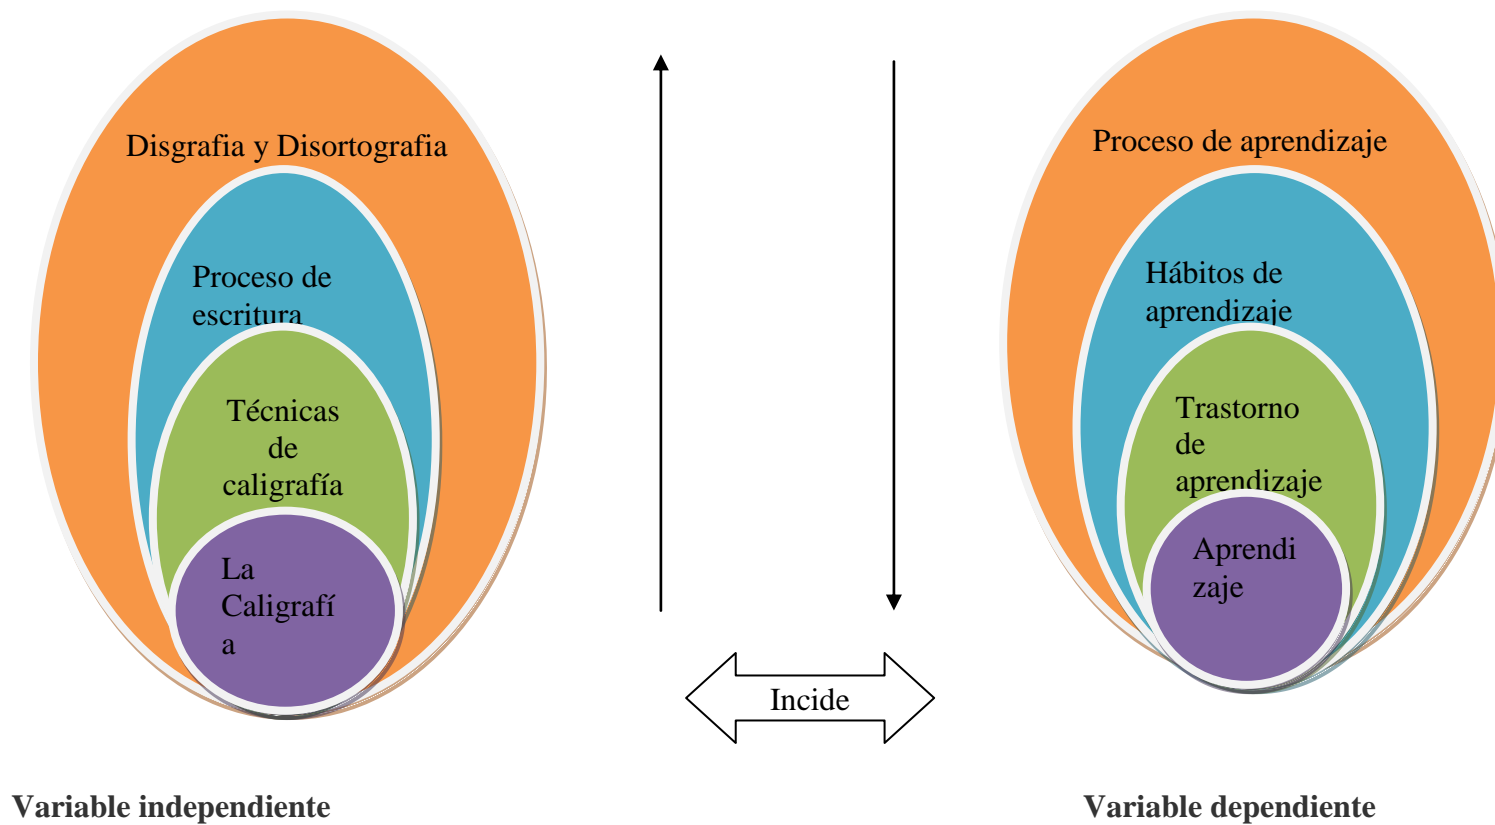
Disgrafia y Disortografia

Proceso de escritura

Técnicas de caligrafía

La Caligrafí a

Proceso de aprendizaje

Hábitos de aprendizaje

Trastorno de aprendizaje

Aprendi zaje

Incide

Variable independiente

Variable dependiente